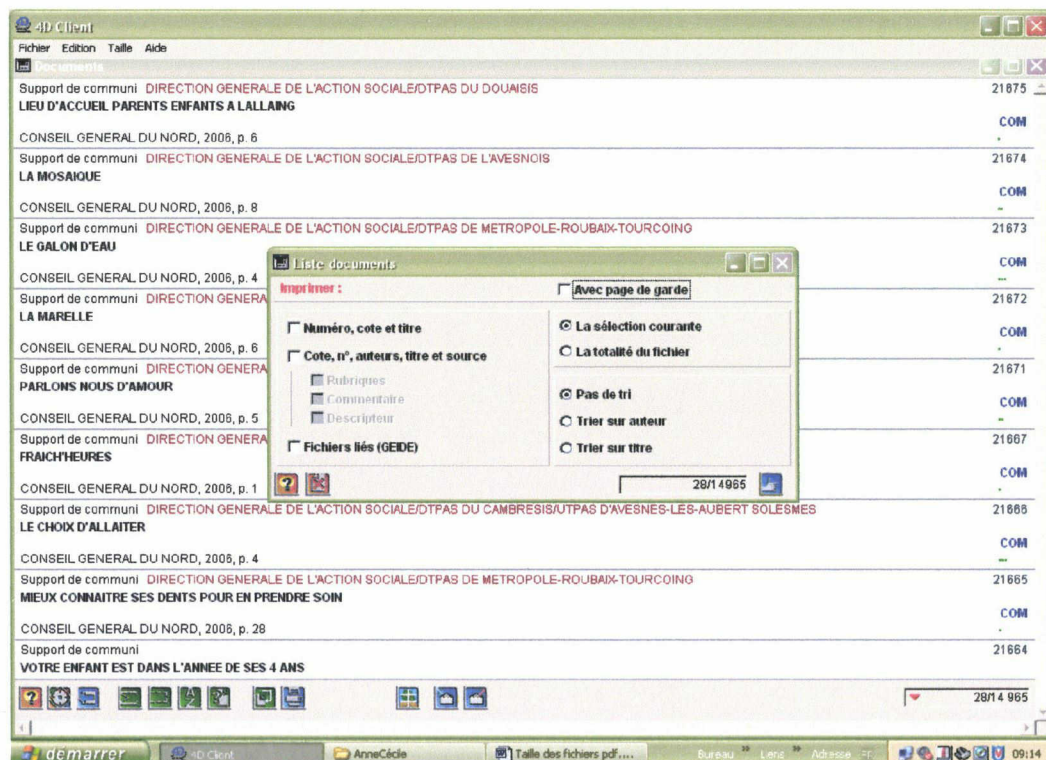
4D Client
Fichier Edition Taille Aide
Documents

Support de communi DIRECTION GENERALE DE L'ACTION SOCIALE/DTPAS DU DOUAISIS 21675
LIEU D'ACCUEIL PARENTS ENFANTS A LALLAING
COM
CONSEIL GENERAL DU NORD, 2006, p. 6

Support de communi DIRECTION GENERALE DE L'ACTION SOCIALE/DTPAS DE L'AVESNOIS 21674
LA MOSAIQUE
COM
CONSEIL GENERAL DU NORD, 2006, p. 8

Support de communi DIRECTION GENERALE DE L'ACTION SOCIALE/DTPAS DE METROPOLE-ROUBAIX-TOURCOING 21673
LE GALON D'EAU
COM
CONSEIL GENERAL DU NORD, 2006, p. 4

Support de communi DIRECTION GENERA 21672
LA MARELLE
COM
CONSEIL GENERAL DU NORD, 2006, p. 6

Support de communi DIRECTION GENERA 21671
PARLONS NOUS D'AMOUR
COM
CONSEIL GENERAL DU NORD, 2006, p. 5

Support de communi DIRECTION GENERA 21667
FRAICH'HEURES
COM
CONSEIL GENERAL DU NORD, 2006, p. 1

Support de communi DIRECTION GENERALE DE L'ACTION SOCIALE/DTPAS DU CAMBRESIS/UTPAS D'AVESNES-LES-AUBERT SOLESMES 21666
LE CHOIX D'ALLAITER
COM
CONSEIL GENERAL DU NORD, 2006, p. 4

Support de communi DIRECTION GENERALE DE L'ACTION SOCIALE/DTPAS DE METROPOLE-ROUBAIX-TOURCOING 21665
MIEUX CONNAITRE SES DENTS POUR EN PRENDRE SOIN
COM
CONSEIL GENERAL DU NORD, 2006, p. 28

Support de communi 21664
VOTRE ENFANT EST DANS L'ANNEE DE SES 4 ANS

Liste documents
Imprimer :
Avec page de garde
Numéro, cote et titre
Cote, n°, auteurs, titre et source
Rubriques
Commentaire
Descripteur
Fichiers liés (GEIDE)
La sélection courante
La totalité du fichier
Pas de tri
Trier sur auteur
Trier sur titre
28/14965

28/14 965

démarrer 4D Client AnneCécile Taille des fichiers pdf.... Bureau Lens Adresse 09:14